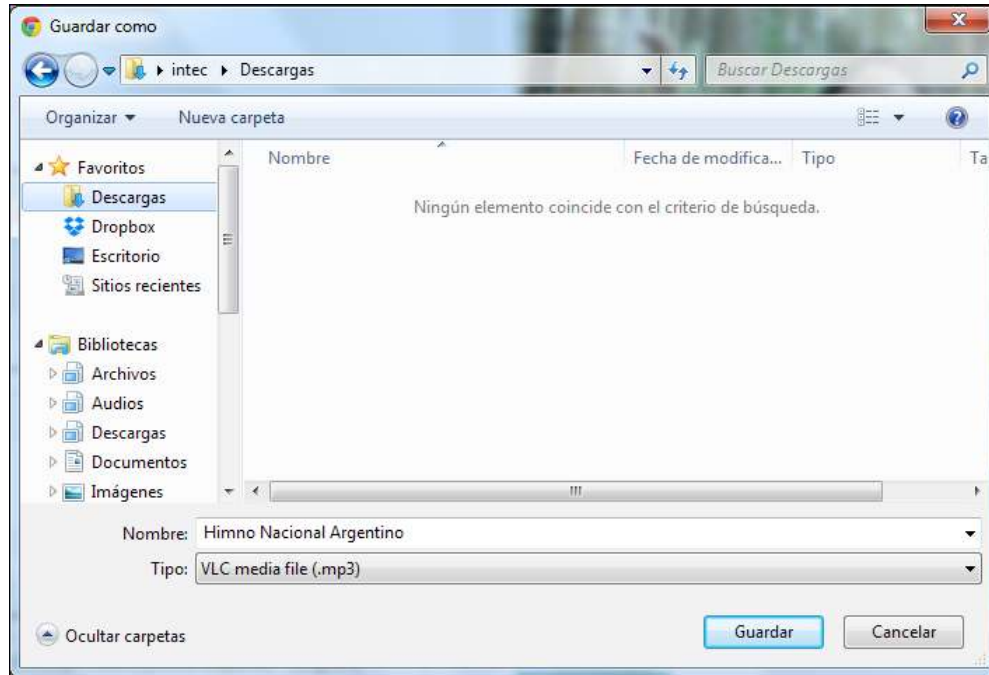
Guardar como

intec ▸ Descargas

Buscar Descargas

Organizar ▾ Nueva carpeta

Favoritos
Descargas
Dropbox
Escritorio
Sitios recientes

Bibliotecas
Archivos
Audios
Descargas
Documentos
Imágenes

Nombre
Fecha de modifica...
Tipo
Ta

Ningún elemento coincide con el criterio de búsqueda.

Nombre: Himno Nacional Argentino

Tipo: VLC media file (.mp3)

Ocultar carpetas

Guardar
Cancelar